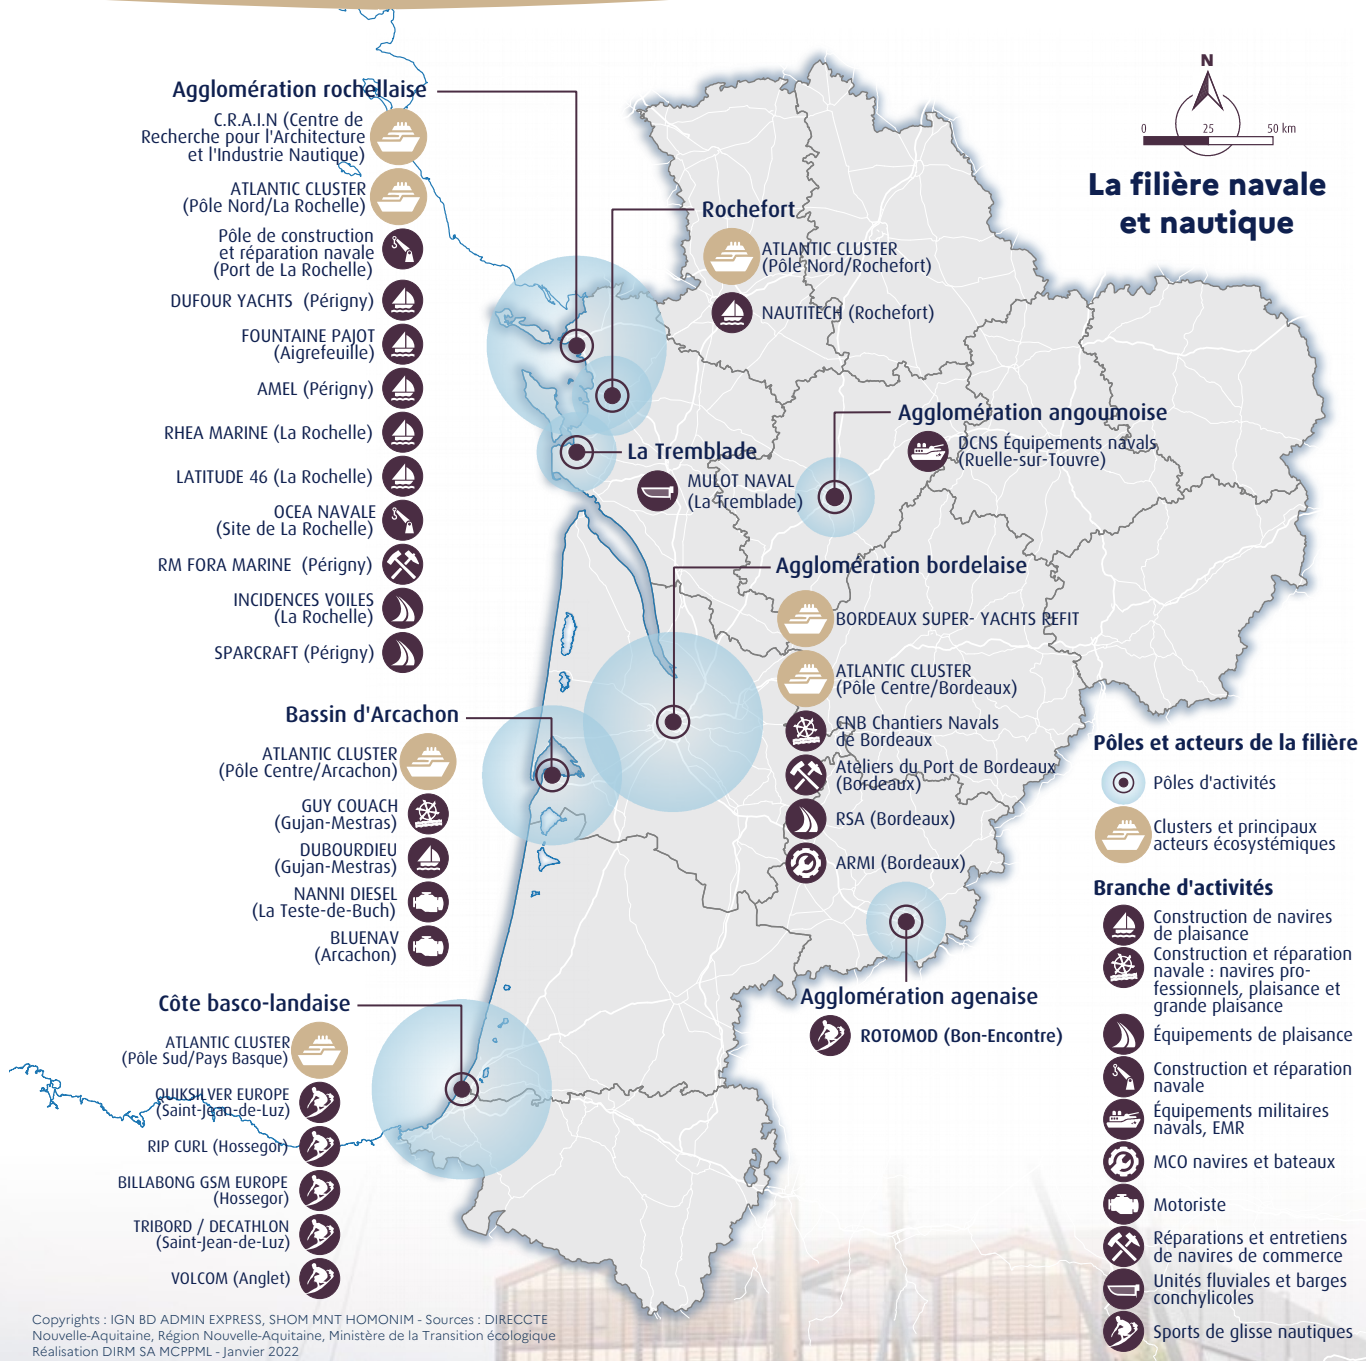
N
0 25 50 km

La filière navale et nautique

Agglomération rochellaise
C.R.A.I.N (Centre de Recherche pour l'Architecture et l'Industrie Nautique)
ATLANTIC CLUSTER (Pôle Nord/La Rochelle)
Pôle de construction et réparation navale (Port de La Rochelle)
DUFOUR YACHTS (Périgny)
FOUNTAINE PAJOT (Aigrefeuille)
AMEL (Périgny)
RHEA MARINE (La Rochelle)
LATITUDE 46 (La Rochelle)
OCEA NAVALE (Site de La Rochelle)
RM FORA MARINE (Périgny)
INCIDENCES VOILES (La Rochelle)
SPARCRAFT (Périgny)

Rochefort
ATLANTIC CLUSTER (Pôle Nord/Rochefort)
NAUTITECH (Rochefort)

Agglomération angoumoise
DCNS Équipements navals (Ruelle-sur-Touvre)

La Tremblade
MULOT NAVAL (La Tremblade)

Agglomération bordelaise
BORDEAUX SUPER- YACHTS REFIT
ATLANTIC CLUSTER (Pôle Centre/Bordeaux)
CNB Chantiers Navals de Bordeaux
Ateliers du Port de Bordeaux (Bordeaux)
RSA (Bordeaux)
ARMI (Bordeaux)

Bassin d'Arcachon
ATLANTIC CLUSTER (Pôle Centre/Arcachon)
GUY COUACH (Gujan-Mestras)
DUBOURDIEU (Gujan-Mestras)
NANNI DIESEL (La Teste-de-Buch)
BLUENAV (Arcachon)

Agglomération agenaise
ROTOMOD (Bon-Encontre)

Côte basco-landaise
ATLANTIC CLUSTER (Pôle Sud/Pays Basque)
QUIKSILVER EUROPE (Saint-Jean-de-Luz)
RIP CURL (Hossegor)
BILLABONG GSM EUROPE (Hossegor)
TRIBORD / DECATHLON (Saint-Jean-de-Luz)
VOLCOM (Anglet)

Pôles et acteurs de la filière
Pôles d'activités
Clusters et principaux acteurs écosystémiques

Branche d'activités
Construction de navires de plaisance
Construction et réparation navale : navires professionnels, plaisance et grande plaisance
Équipements de plaisance
Construction et réparation navale
Équipements militaires navals, EMR
MCO navires et bateaux
Motoriste
Réparations et entretiens de navires de commerce
Unités fluviales et barges conchylicoles
Sports de glisse nautiques

Copyrights : IGN BD ADMIN EXPRESS, SHOM MNT HOMONIM - Sources : DIRECCTE Nouvelle-Aquitaine, Région Nouvelle-Aquitaine, Ministère de la Transition écologique
Réalisation DIRM SA MCPPML - Janvier 2022